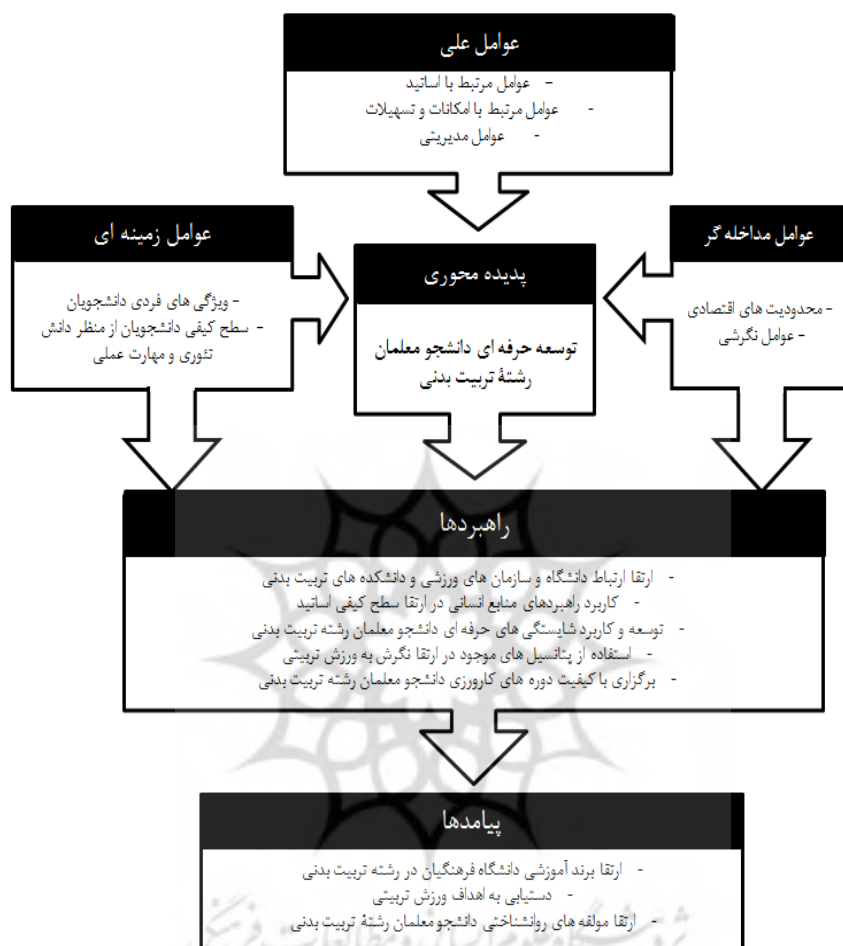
عوامل علی

- عوامل مرتبط با اساتید
- عوامل مرتبط با امکانات و تسهیلات
- عوامل مدیریتی

عوامل زمینه ای

- ویژگی های فردی دانشجویان
- سطح کیفی دانشجویان از منظر دانش تئوری و مهارت عملی

پدیده محوری

توسعه حرفه ای دانشجو معلمان رشتهٔ تربیت بدنی

عوامل مداخله گر

- محدودیت های اقتصادی
- عوامل نگرشی

راهبردها

- ارتقا ارتباط دانشگاه و سازمان های ورزشی و دانشکده های تربیت بدنی
- کاربرد راهبردهای منابع انسانی در ارتقا سطح کیفی اساتید
- توسعه و کاربرد شایستگی های حرفه ای دانشجو معلمان رشته تربیت بدنی
- استفاده از پتانسیل های موجود در ارتقا نگرش به ورزش تربیتی
- برگزاری با کیفیت دوره های کارورزی دانشجو معلمان رشته تربیت بدنی

پیامدها

- ارتقا برند آموزشی دانشگاه فرهنگیان در رشته تربیت بدنی
- دستیابی به اهداف ورزش تربیتی
- ارتقا مولفه های روانشناختی دانشجو معلمان رشتهٔ تربیت بدنی